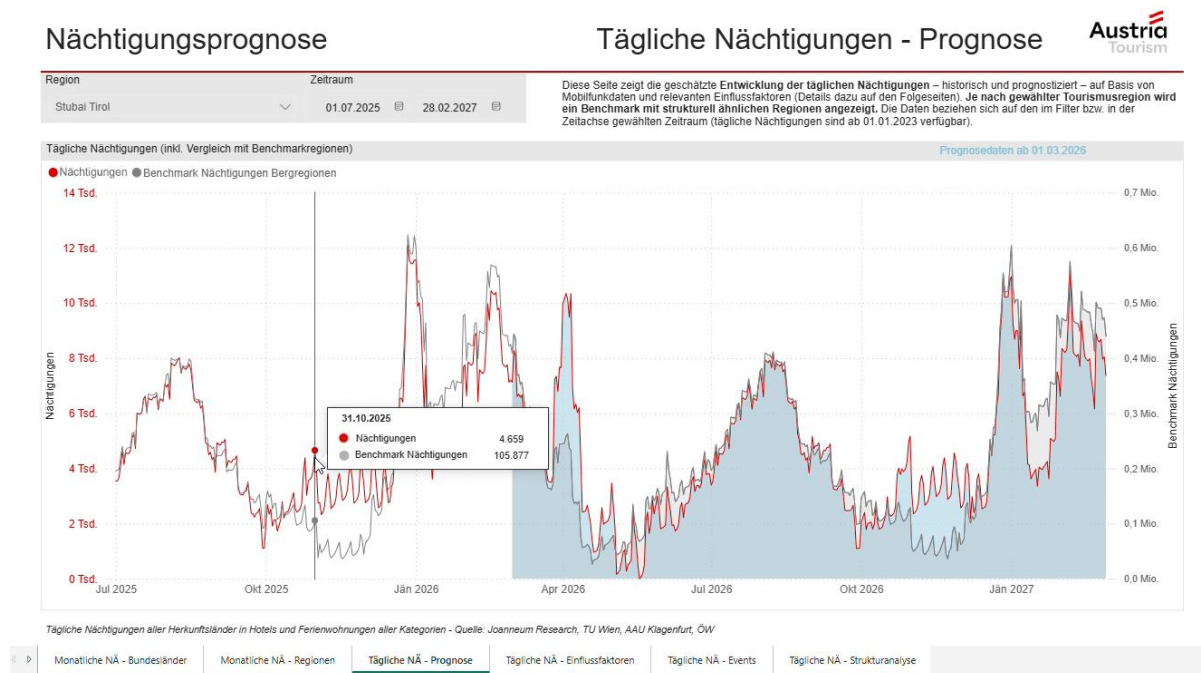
Nächtigungsprognose

Tägliche Nächtigungen - Prognose

Austria Tourism

Region
Stubai Tirol

Zeitraum
01.07.2025 28.02.2027

Diese Seite zeigt die geschätzte **Entwicklung der täglichen Nächtigungen** – historisch und prognostiziert – auf Basis von Mobilfunkdaten und relevanten Einflussfaktoren (Details dazu auf den Folgeseiten). **Je nach gewählter Tourismusregion wird ein Benchmark mit strukturell ähnlichen Regionen angezeigt.** Die Daten beziehen sich auf den im Filter bzw. in der Zeitachse gewählten Zeitraum (tägliche Nächtigungen sind ab 01.01.2023 verfügbar).

Tägliche Nächtigungen (inkl. Vergleich mit Benchmarkregionen)

Prognosedaten ab 01.03.2026

Nächtigungen Benchmark Nächtigungen Bergregionen

14 Tsd.
12 Tsd.
10 Tsd.
8 Tsd.
6 Tsd.
4 Tsd.
2 Tsd.
0 Tsd.

Nächtigungen

0,7 Mio.
0,6 Mio.
0,5 Mio.
0,4 Mio.
0,3 Mio.
0,2 Mio.
0,1 Mio.
0,0 Mio.

Benchmark Nächtigungen

31.10.2025
Nächtigungen 4.659
Benchmark Nächtigungen 105.877

Jul 2025 Okt 2025 Jän 2026 Apr 2026 Jul 2026 Okt 2026 Jän 2027

Tägliche Nächtigungen aller Herkunftsländer in Hotels und Ferienwohnungen aller Kategorien - Quelle: Joanneum Research, TU Wien, AAU Klagenfurt, ÖW

Monatliche NÄ - Bundesländer | Monatliche NÄ - Regionen | Tägliche NÄ - Prognose | Tägliche NÄ - Einflussfaktoren | Tägliche NÄ - Events | Tägliche NÄ - Strukturanalyse